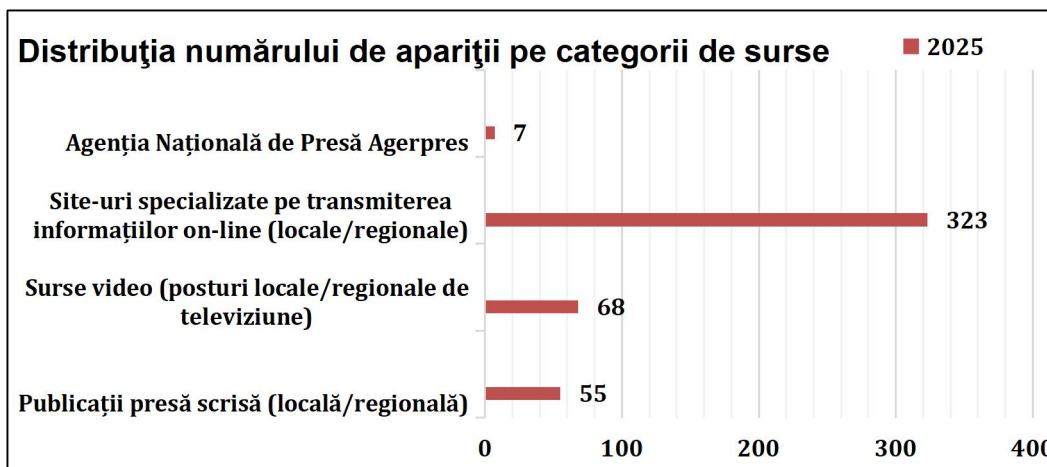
Distribuţia numărului de apariţii pe categorii de surse

2025

Agenția Națională de Presă Agerpres 7

Site-uri specializate pe transmiterea informațiilor on-line (locale/regionale) 323

Surse video (posturi locale/regionale de televiziune) 68

Publicații presă scrisă (locală/regională) 55

0 100 200 300 400